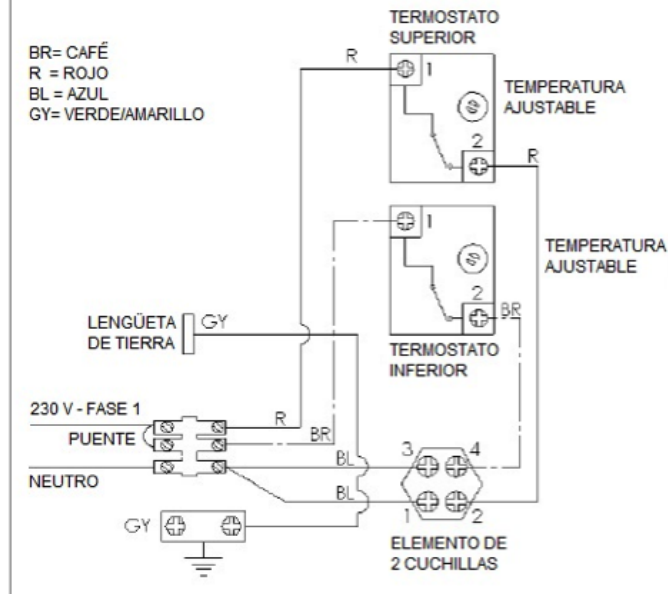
BR= CAFÉ
R = ROJO
BL = AZUL
GY= VERDE/AMARILLO

TERMOSTATO SUPERIOR

R

1

TEMPERATURA AJUSTABLE

2

R

1

TEMPERATURA AJUSTABLE

2

BR

LENGÜETA DE TIERRA

GY

TERMOSTATO INFERIOR

230 V - FASE 1

PUENTE

R

BR

NEUTRO

BL

BL

3

4

1

2

GY

ELEMENTO DE 2 CUCHILLAS